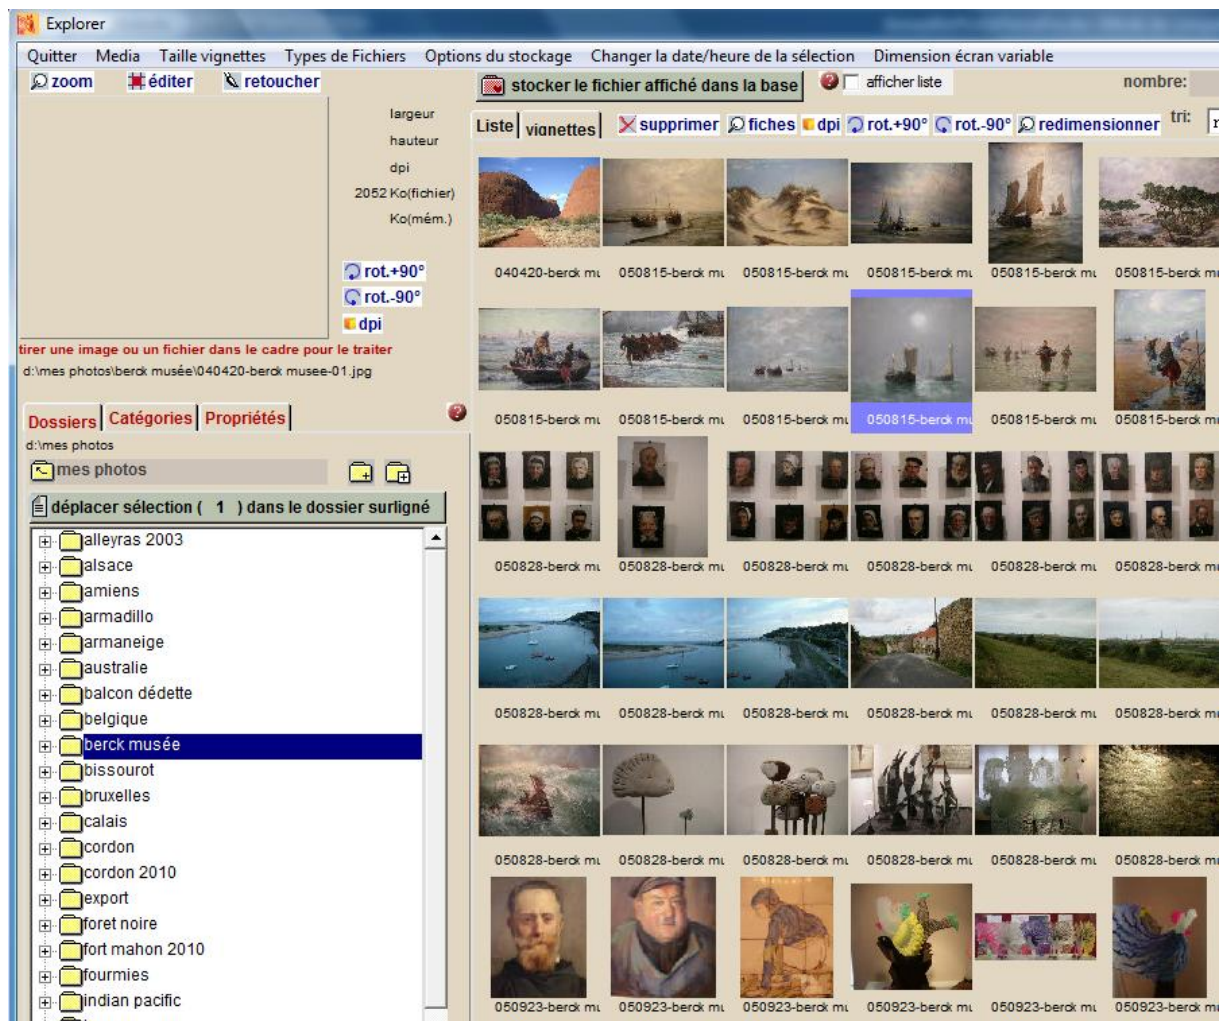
Explorer

Quitter Media Taille vignettes Types de Fichiers Options du stockage Changer la date/heure de la sélection Dimension écran variable

zoom éditer retoucher

stocker le fichier affiché dans la base

afficher liste

nombre:

largeur

hauteur

dpi

2052 Ko(fichier)

Ko(mém.)

rot.+90°

rot.-90°

dpi

tirer une image ou un fichier dans le cadre pour le traiter

d:\mes photos\berck musée\040420-berck musee-01.jpg

Liste vignettes

supprimer fiches dpi rot.+90° rot.-90° redimensionner tri:

040420-berck mu 050815-berck mu 050815-berck mu 050815-berck mu 050815-berck mu 050815-berck mu

050815-berck mu 050815-berck mu 050815-berck mu 050815-berck mu 050815-berck mu 050815-berck mu

050828-berck mu 050828-berck mu 050828-berck mu 050828-berck mu 050828-berck mu 050828-berck mu

050828-berck mu 050828-berck mu 050828-berck mu 050828-berck mu 050828-berck mu 050828-berck mu

050828-berck mu 050828-berck mu 050828-berck mu 050828-berck mu 050828-berck mu 050828-berck mu

050923-berck mu 050923-berck mu 050923-berck mu 050923-berck mu 050923-berck mu 050923-berck mu

Dossiers Catégories Propriétés

d:\mes photos

mes photos

déplacer sélection ( 1 ) dans le dossier surligné

alleyras 2003
alsace
amiens
armadillo
armaneige
australie
balcon dédette
belgique
berck musée
bissourot
bruxelles
calais
cordon
cordon 2010
export
foret noire
fort mahon 2010
fourmies
indian pacific